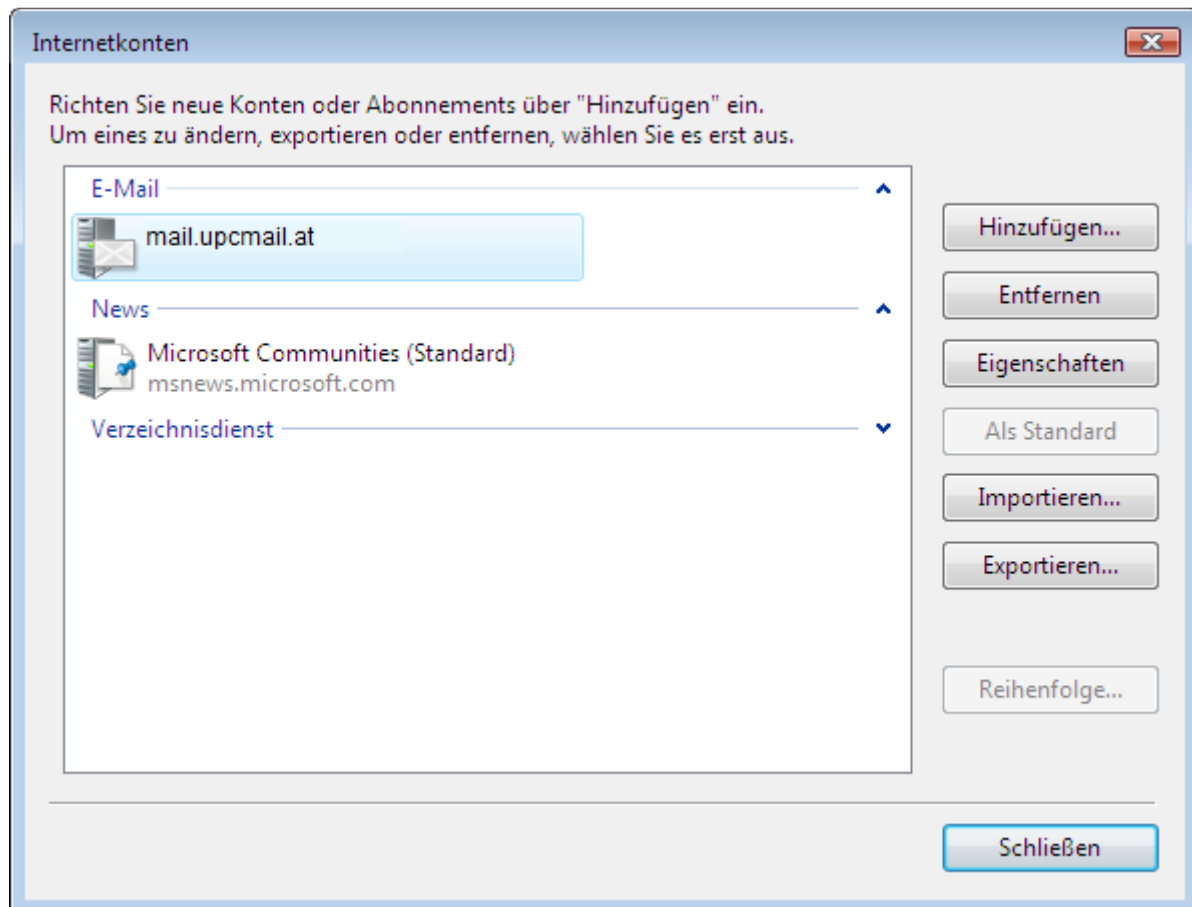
Internetkonten

Richten Sie neue Konten oder Abonnements über "Hinzufügen" ein.
Um eines zu ändern, exportieren oder entfernen, wählen Sie es erst aus.

E-Mail

mail.upcmail.at

News

Microsoft Communities (Standard)
msnews.microsoft.com

Verzeichnisdienst

Hinzufügen...

Entfernen

Eigenschaften

Als Standard

Importieren...

Exportieren...

Reihenfolge...

Schließen